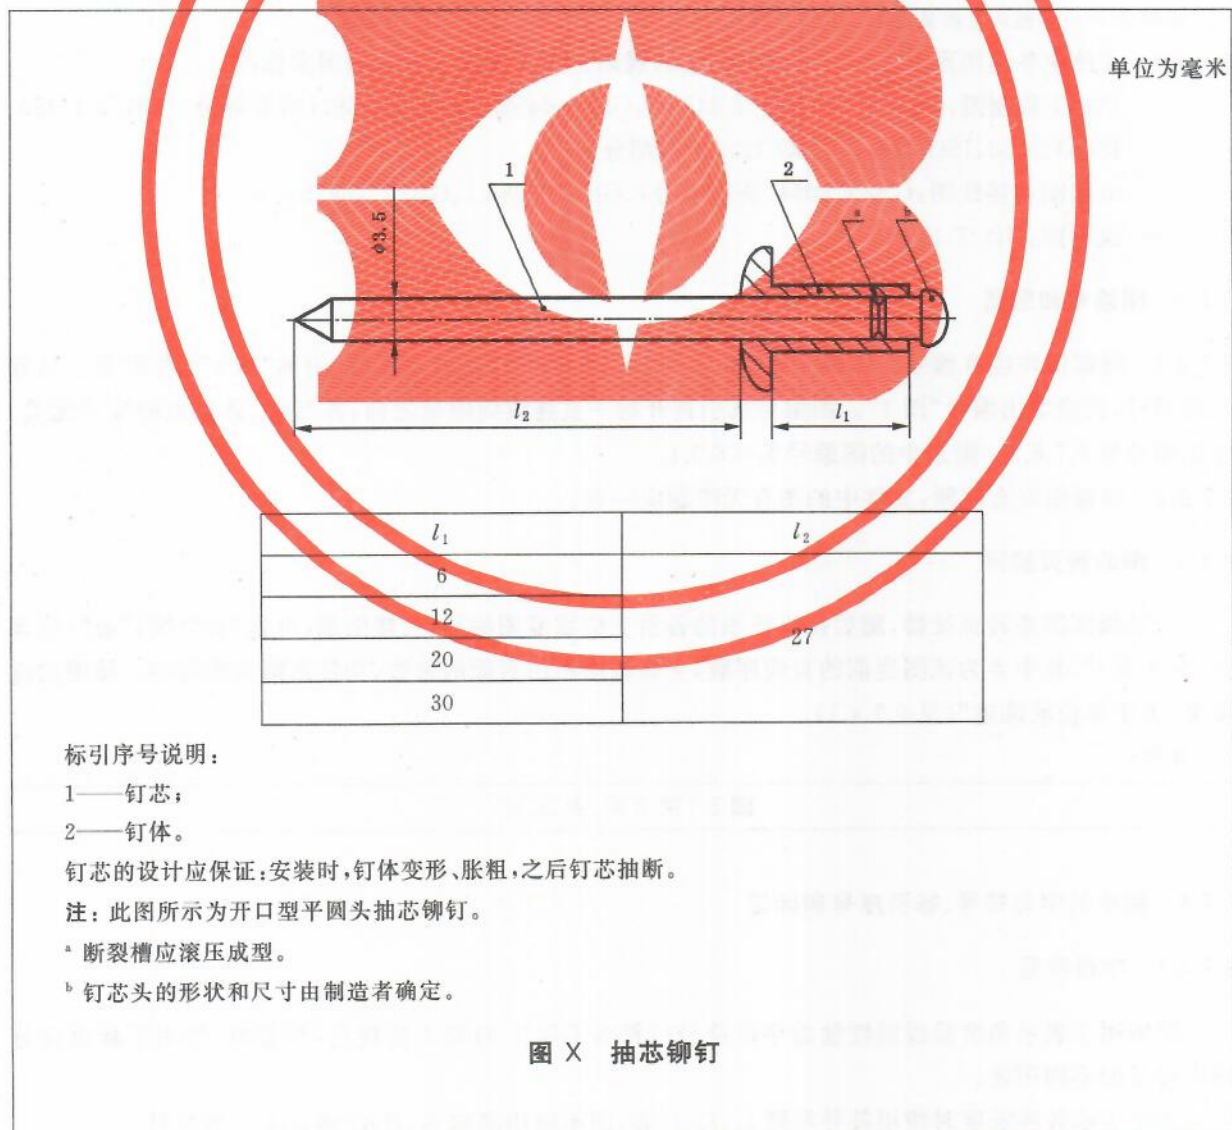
单位为毫米

1

2

a

b

$\phi 3.5$

$l_2$

$l_1$

| $l_1$ | $l_2$ |
|---|---|
| 6 | 27 |
| 12 | |
| 20 | |
| 30 | |

标引序号说明：

1——钉芯；

2——钉体。

钉芯的设计应保证：安装时，钉体变形、胀粗，之后钉芯抽断。

注：此图所示为开口型平圆头抽芯铆钉。

a 断裂槽应滚压成型。

b 钉芯头的形状和尺寸由制造者确定。

图 X 抽芯铆钉